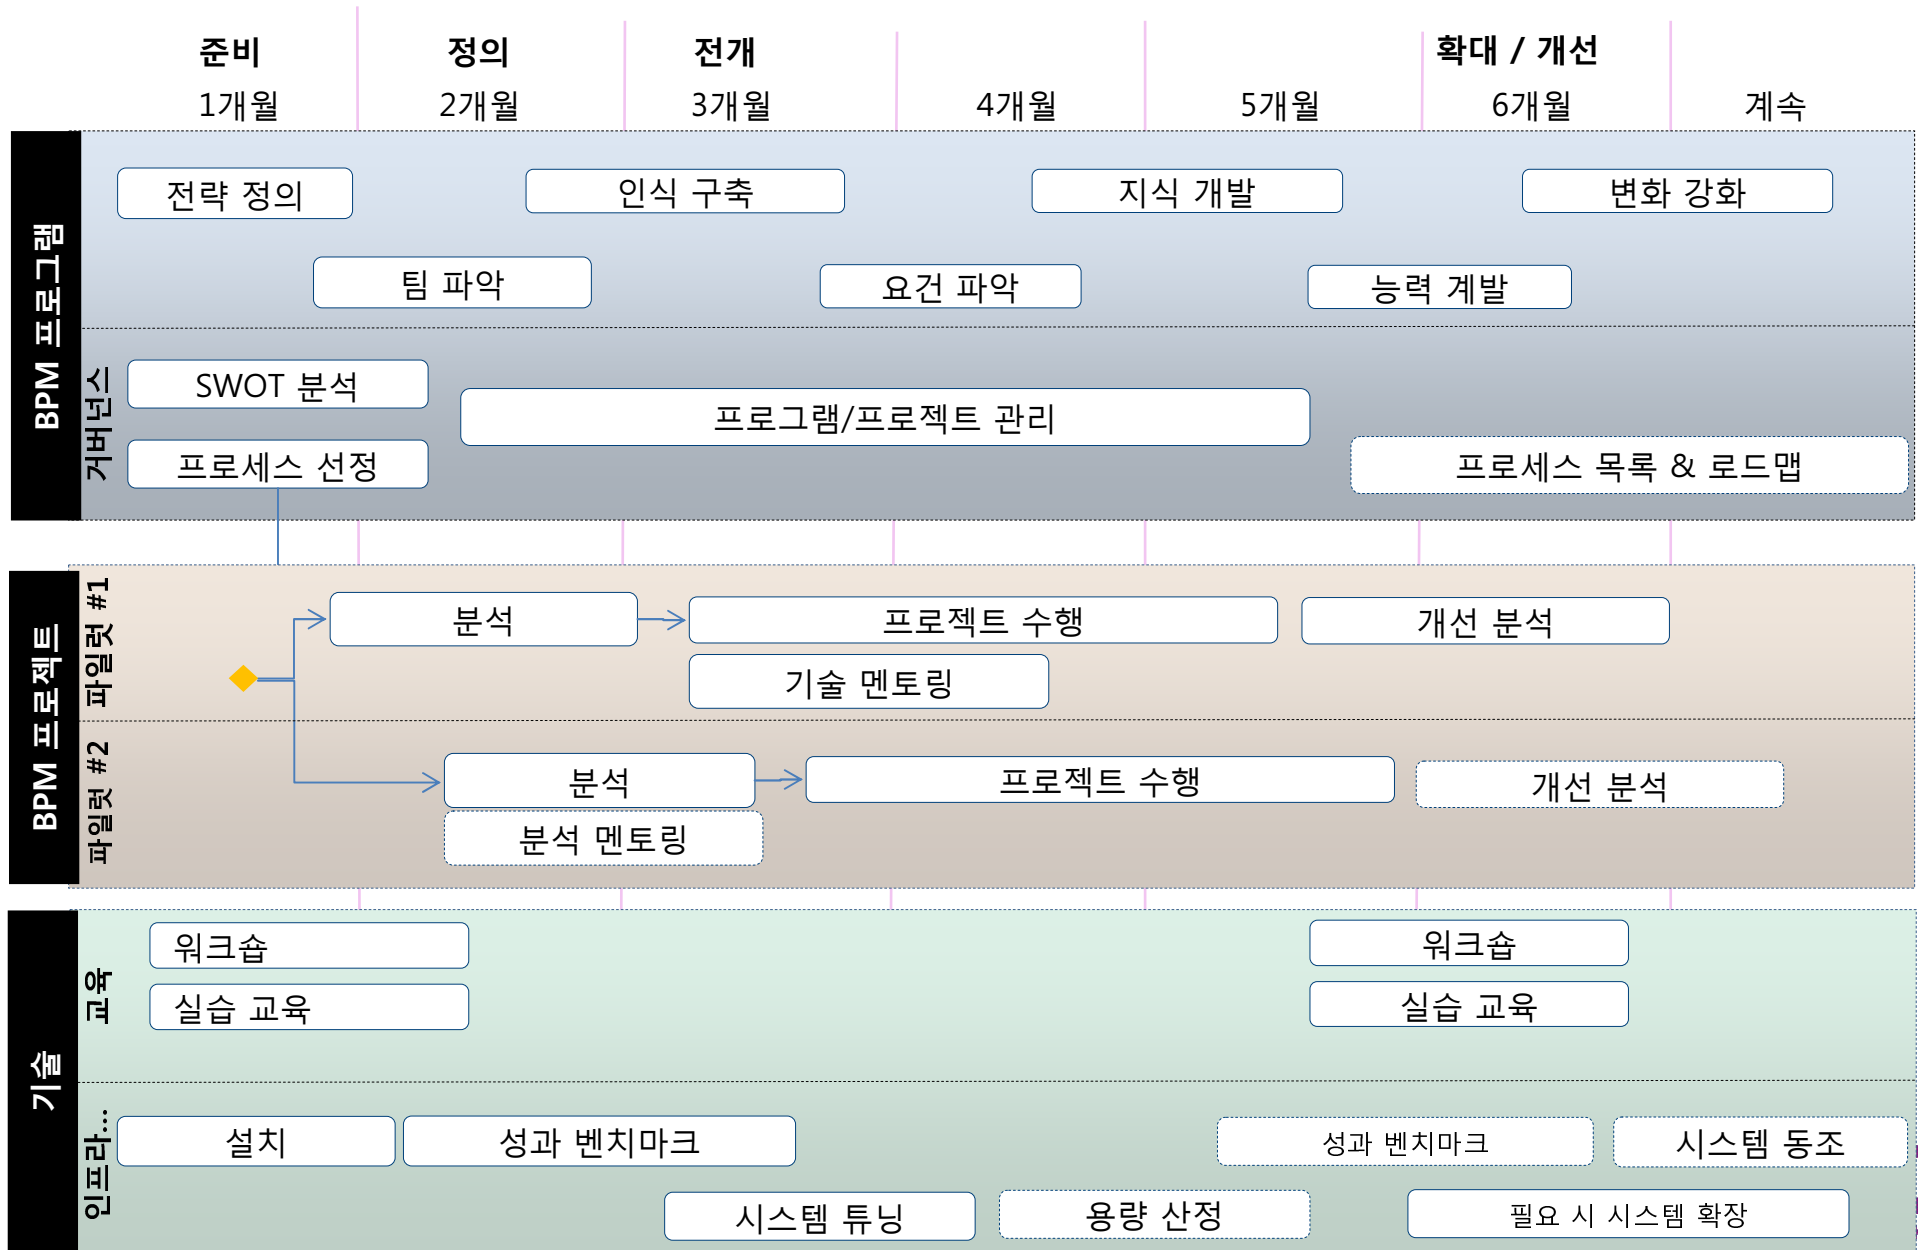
준비 1개월 | 정의 2개월 | 전개 3개월 | 4개월 | 5개월 | 확대 / 개선 6개월 | 계속

BPM 프로그램

전략 정의
인식 구축
지식 개발
변화 강화
팀 파악
요건 파악
능력 계발

거버넌스

SWOT 분석
프로그램/프로젝트 관리
프로세스 선정
프로세스 목록 & 로드맵

BPM 프로젝트

파일럿 #1

분석
프로젝트 수행
개선 분석
기술 멘토링

파일럿 #2

분석
프로젝트 수행
개선 분석
분석 멘토링

기술

교육

워크숍
워크숍
실습 교육
실습 교육

인프라...

설치
성과 벤치마크
성과 벤치마크
시스템 동조
시스템 튜닝
용량 산정
필요 시 시스템 확장